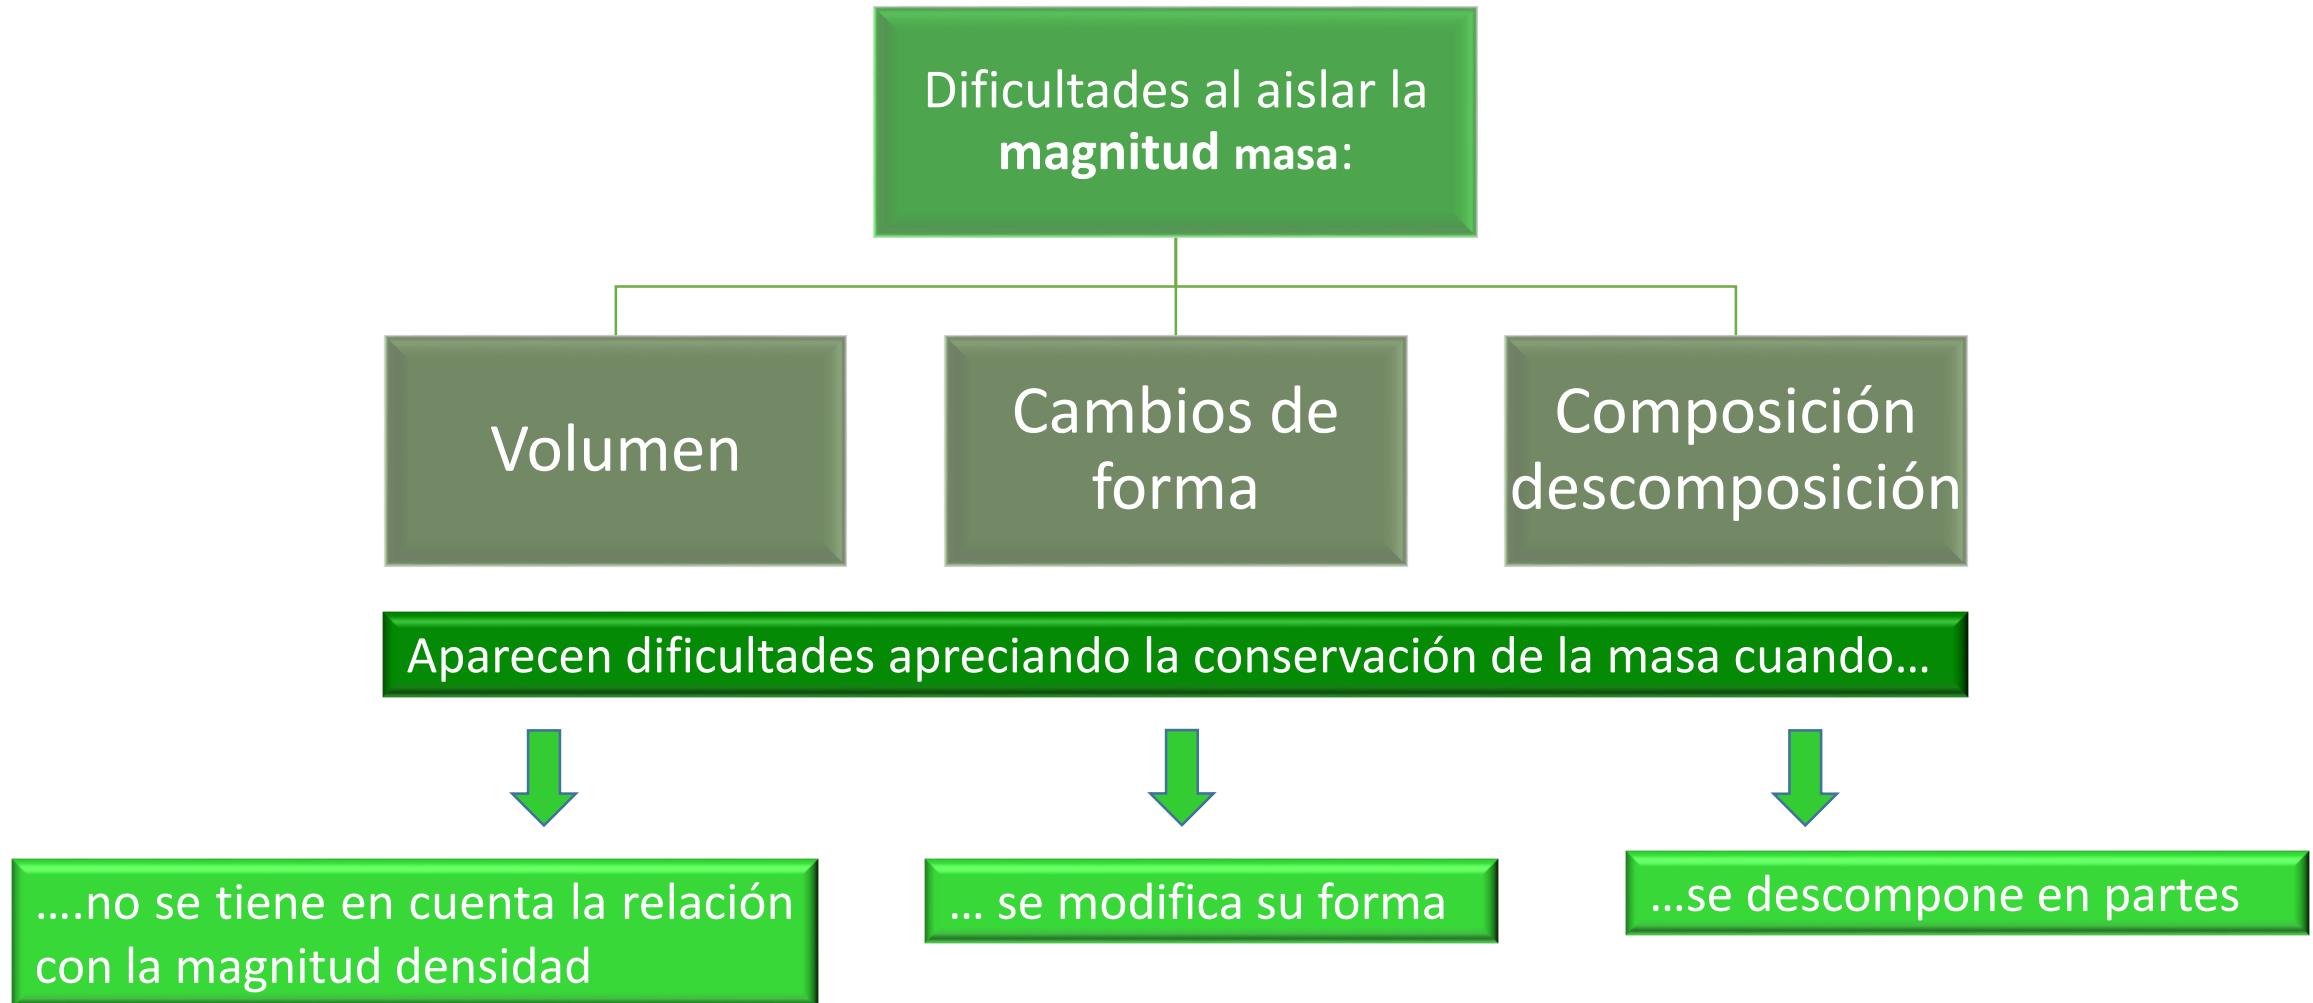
Dificultades al aislar la **magnitud** masa:

Volumen

Cambios de forma

Composición descomposición

Aparecen dificultades apreciando la conservación de la masa cuando…

….no se tiene en cuenta la relación con la magnitud densidad

… se modifica su forma

…se descompone en partes